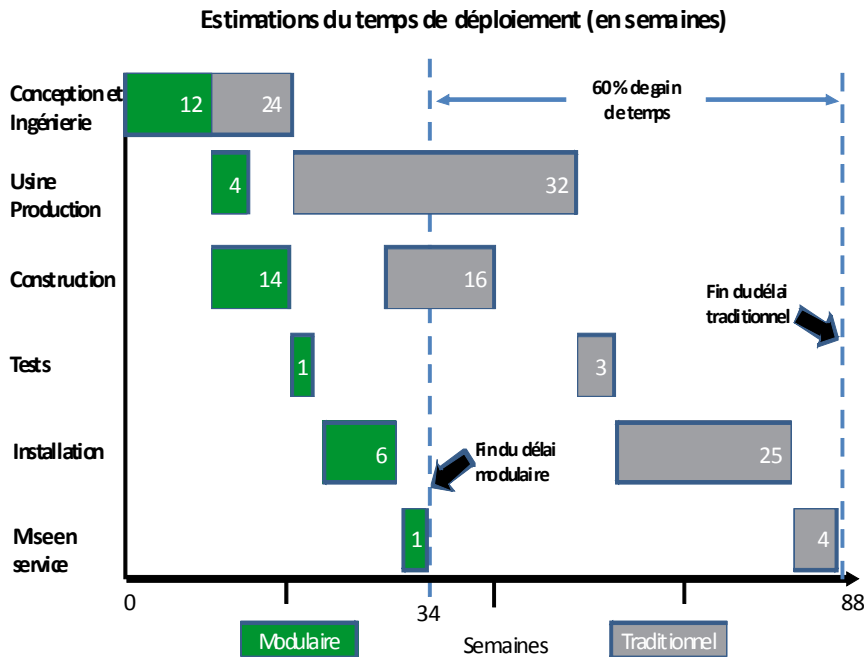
Estimations du temps de déploiement (en semaines)

Conception et Ingénierie
12
24

60% de gain de temps

Usine Production
4
32

Construction
14
16

Fin du délai traditionnel

Tests
1
3

Installation
6
25

Fin du délai modulaire

Mse en service
1
4

0
34
88

Modulaire
Semaines
Traditionnel